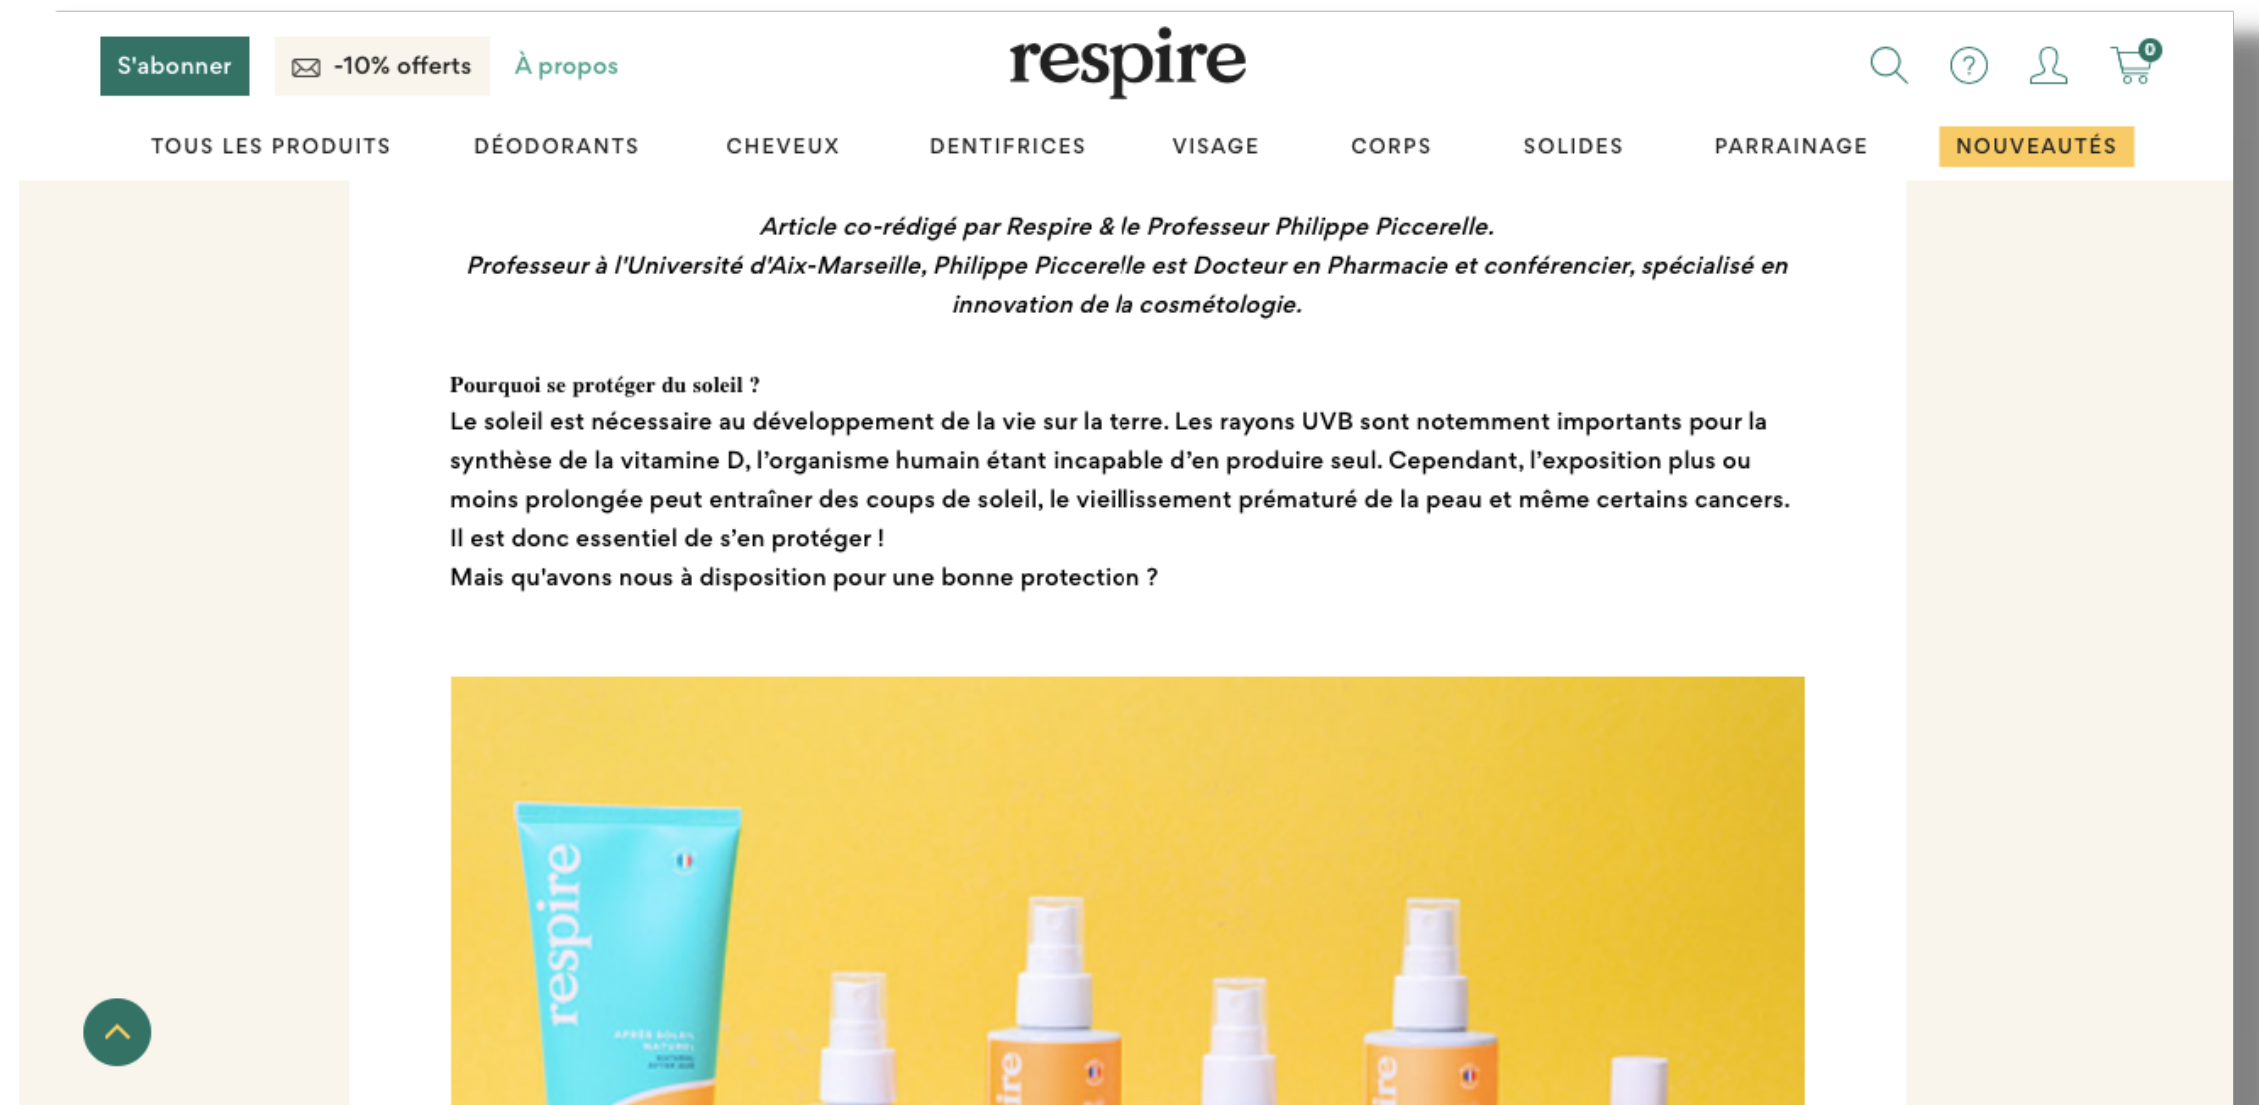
S'abonner

-10% offerts

À propos

respire

0

TOUS LES PRODUITS DÉODORANTS CHEVEUX DENTIFRICES VISAGE CORPS SOLIDES PARRAINAGE NOUVEAUTÉS

*Article co-rédigé par Respire & le Professeur Philippe Piccerelle.*
*Professeur à l'Université d'Aix-Marseille, Philippe Piccerelle est Docteur en Pharmacie et conférencier, spécialisé en innovation de la cosmétologie.*

**Pourquoi se protéger du soleil ?**
Le soleil est nécessaire au développement de la vie sur la terre. Les rayons UVB sont notemment importants pour la synthèse de la vitamine D, l'organisme humain étant incapable d'en produire seul. Cependant, l'exposition plus ou moins prolongée peut entraîner des coups de soleil, le vieillissement prématuré de la peau et même certains cancers.
Il est donc essentiel de s'en protéger !
Mais qu'avons nous à disposition pour une bonne protection ?

respire

APRÈS SOLEIL NATUREL

ire

ire